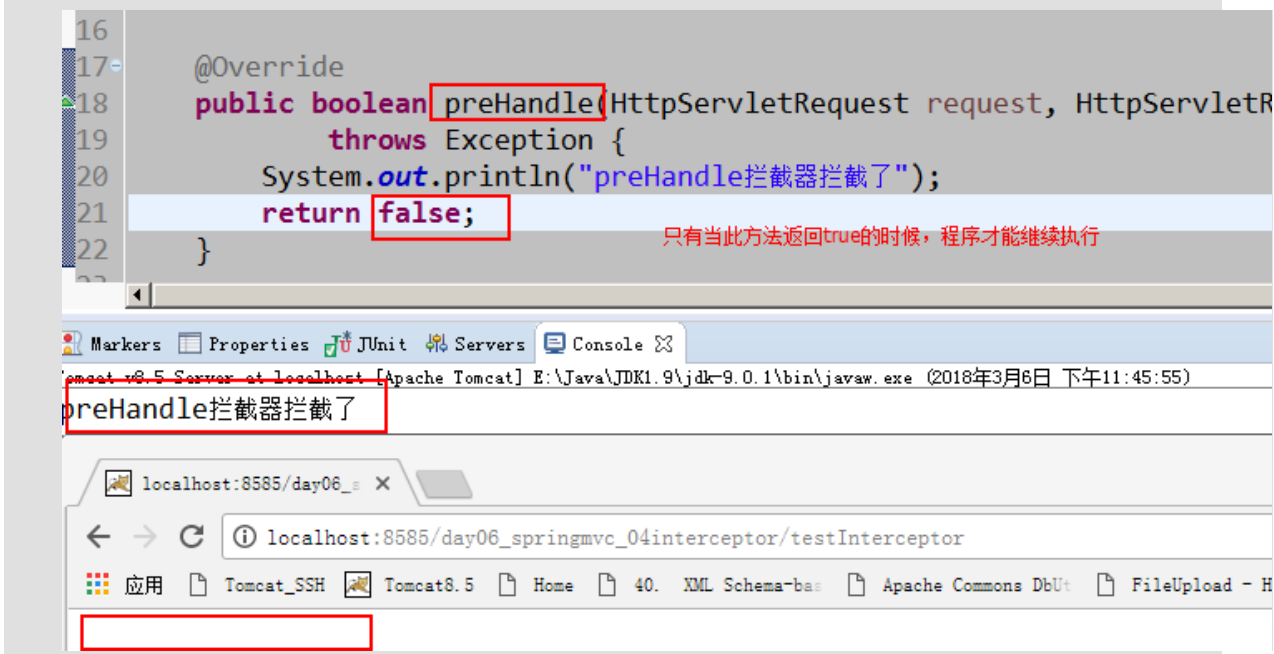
16
17 @Override
18 public boolean preHandle(HttpServletRequest request, HttpServletR
19 throws Exception {
20 System.out.println("preHandle拦截器拦截了");
21 return false;
22 }

只有当此方法返回true的时候，程序才能继续执行

Markers Properties JUnit Servers Console

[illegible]omcat v8.5 Server at localhost [Apache Tomcat] E:\Java\JDK1.9\jdk-9.0.1\bin\javaw.exe (2018年3月6日 下午11:45:55)
preHandle拦截器拦截了

localhost:8585/day06_s

localhost:8585/day06_springmvc_04interceptor/testInterceptor

应用 Tomcat_SSH Tomcat8.5 Home 40. XML Schema-bas Apache Commons DbUt FileUpload - H